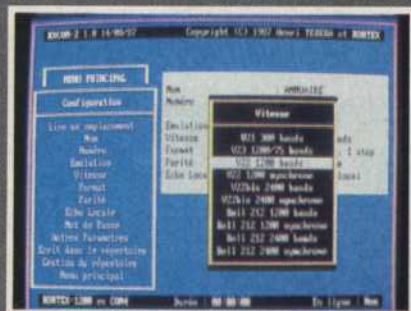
XKOM-2 1.0 14/05/87 Copyright (C) 1987 Henri TEDEDA et RONTEX

MENU PRINCIPAL

Configuration

Lire un emplacement
Nom
Numéro
Emulation
Vitesse
Format
Parité
Echo Locale
Mot de Passe
Autres Paramètres
Ecrit dans le répertoire
Gestion du répertoire
Menu principal

Nom AMBRAIRE
Numéro
Emulation
Vitesse
Format
Parité
Echo Loca

Vitesse
V21 300 bauds
V23 1200/75 bauds
V22 1200 bauds
V22 1200 synchrone
V22bis 2400 bauds
V22bis 2400 synchrone
Bell 212 1200 bauds
Bell 212 1200 synchrone
Bell 212 2400 bauds
Bell 212 2400 synchrone

uds
1 stop
local

RONTEX-1200 en COM4 Durée : 00:00:00 En ligne : Non